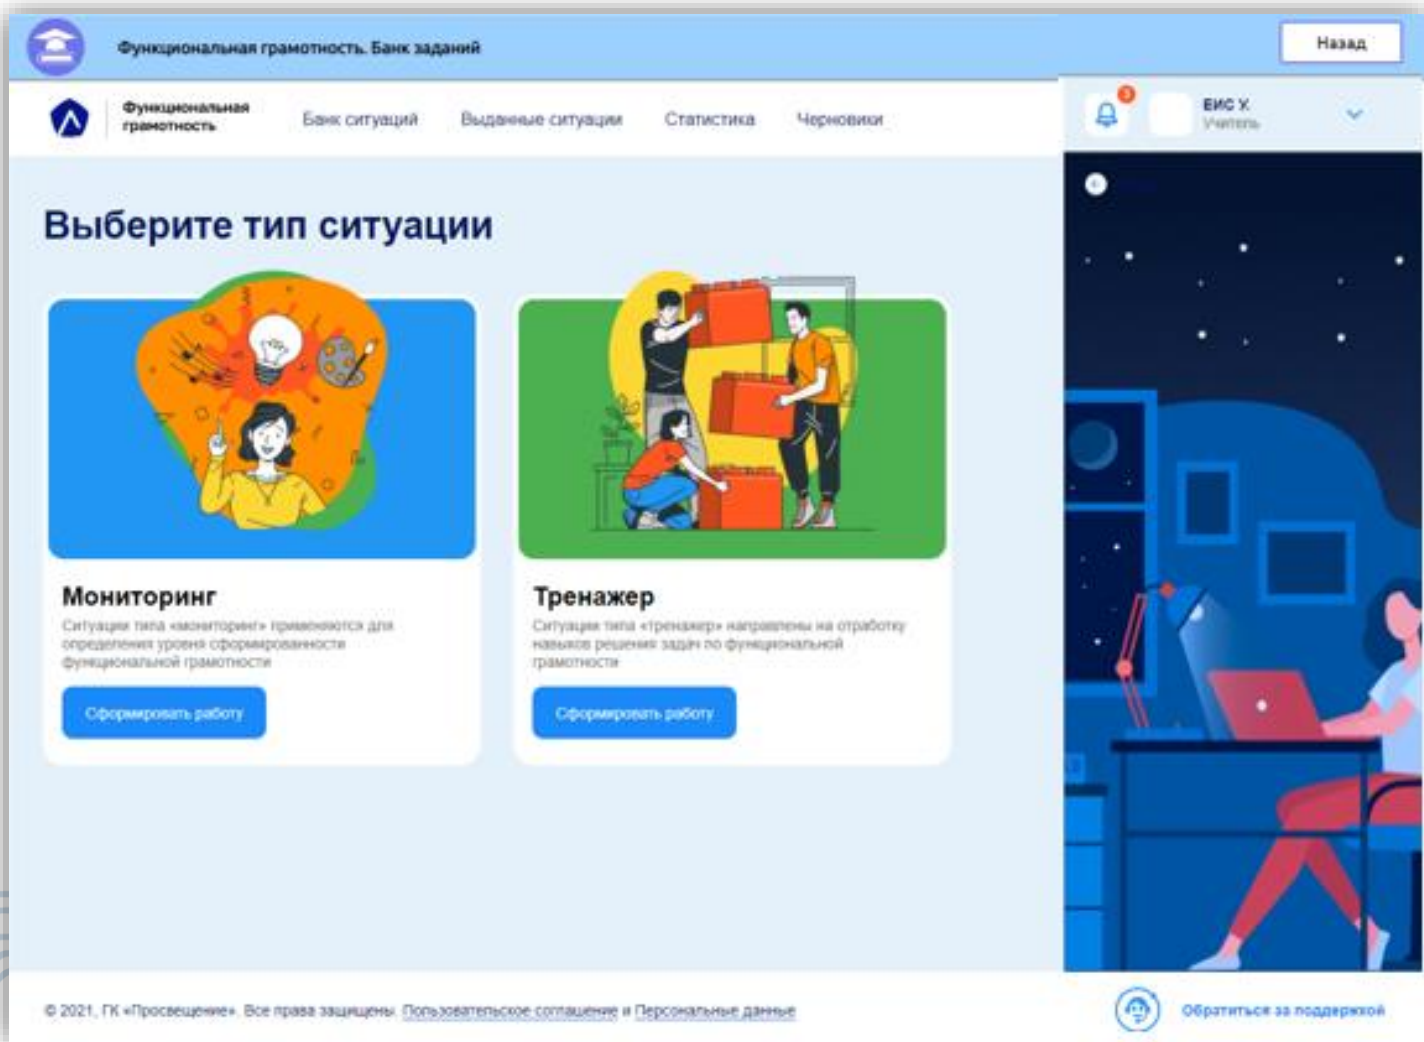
Функциональная грамотность. Банк заданий

Назад

Функциональная грамотность

Банк ситуаций

Выданные ситуации

Статистика

Черновики

3

ЕИС Х
Учитель

Выберите тип ситуации

Мониторинг

Ситуации типа «мониторинг» применяются для определения уровня сформированности функциональной грамотности

Сформировать работу

Тренажер

Ситуации типа «тренажер» направлены на отработку навыков решения задач по функциональной грамотности

Сформировать работу

© 2021, ГК «Просвещение». Все права защищены. Пользовательское соглашение и Персональные данные

Обратиться за поддержкой